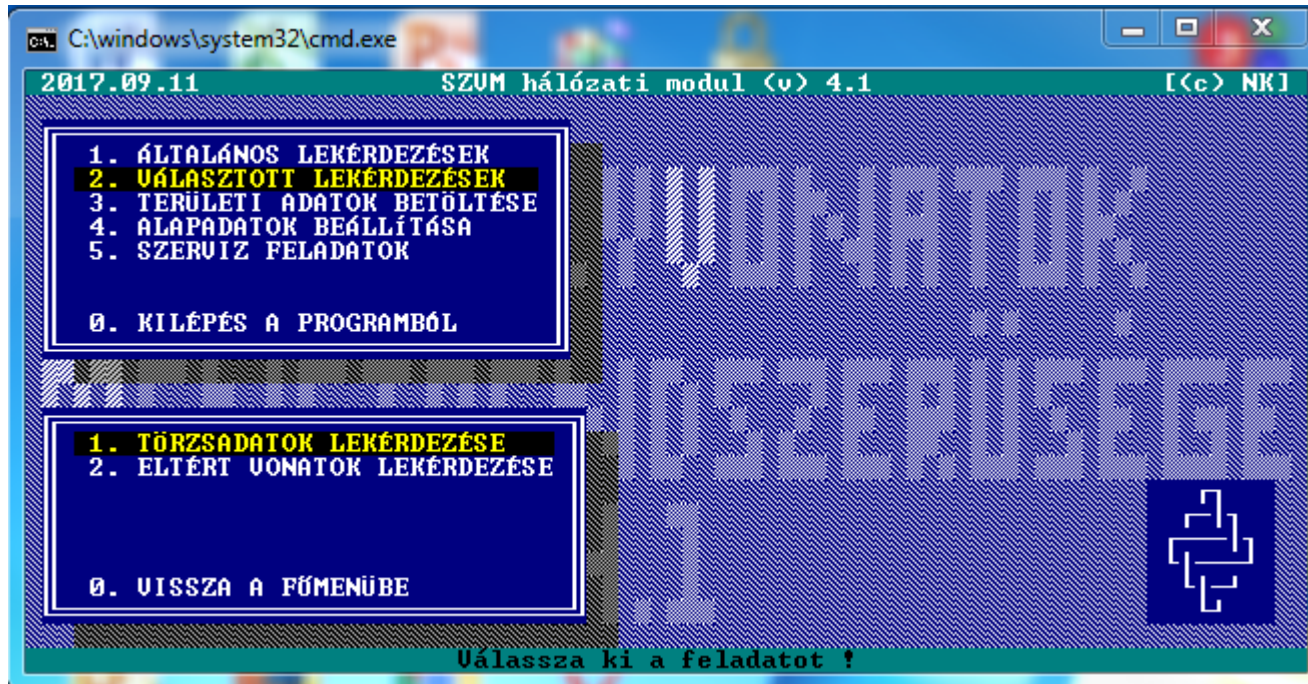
C:\windows\system32\cmd.exe

2017.09.11 SZVM hálózati modul (v) 4.1 [(c) NK]

1. ÁLTALÁNOS LEKÉRDEZÉSEK
2. VÁLASZTOTT LEKÉRDEZÉSEK
3. TERÜLETI ADATOK BETÖLTÉSE
4. ALAPADATOK BEÁLLÍTÁSA
5. SZERVIZ FELADATOK

0. KILÉPÉS A PROGRAMBÓL

1. TÖRZSADATOK LEKÉRDEZÉSE
2. ELTÉRT VONATOK LEKÉRDEZÉSE

0. VISSZA A FŐMENÜBE

VONATOK
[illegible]ÖSSZEFÜGGÉSE
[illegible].1

Válassza ki a feladatot !